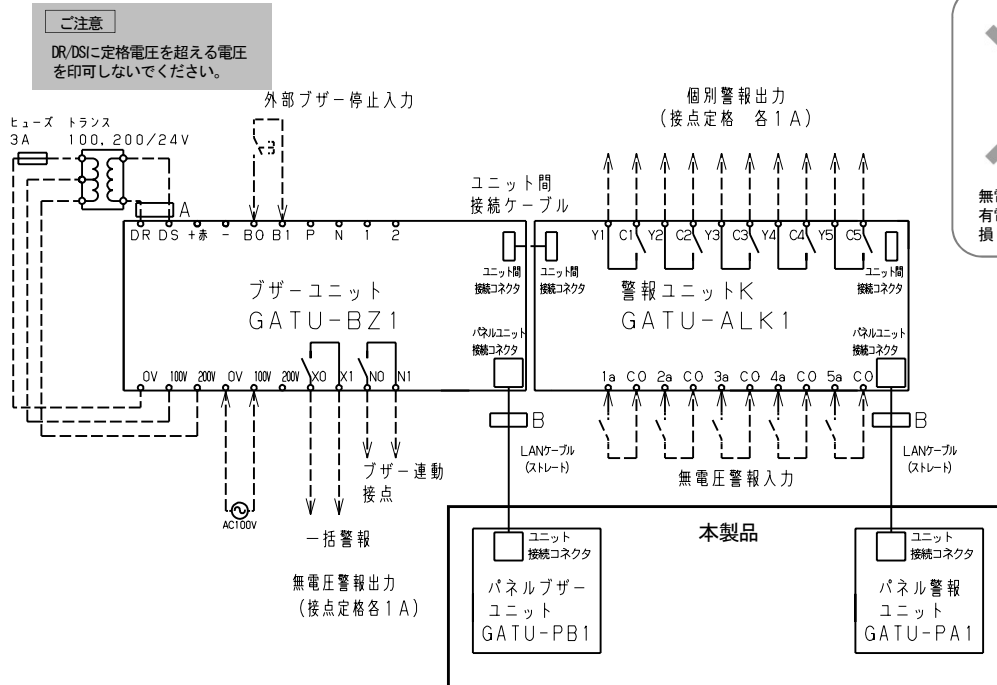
ご注意
DR/DSに定格電圧を超える電圧を印可しないでください。

外部ブザー停止入力

ヒューズ 3A
トランス 100, 200/24V

個別警報出力
(接点定格 各1A)

ユニット間
接続ケーブル

A
DR DS +赤 − BO B1 P N 1 2

ユニット間接続コネクタ

ブザーユニット
GATU-BZ1

パネルユニット接続コネクタ

0V 100V 200V 0V 100V 200V X0 X1 N0 N1

ユニット間接続コネクタ

Y1 C1 Y2 C2 Y3 C3 Y4 C4 Y5 C5

ユニット間接続コネクタ

警報ユニットK
GATU-ALK1

パネルユニット接続コネクタ

1a CO 2a CO 3a CO 4a CO 5a CO

B
LANケーブル
(ストレート)

B
LANケーブル
(ストレート)

無電圧警報入力

AC100V

ブザー連動
接点

一括警報

無電圧警報出力
(接点定格各1A)

本製品

ユニット接続コネクタ
パネルブザー
ユニット
GATU-PB1

ユニット接続コネクタ
パネル警報
ユニット
GATU-PA1

無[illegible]
有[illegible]
損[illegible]